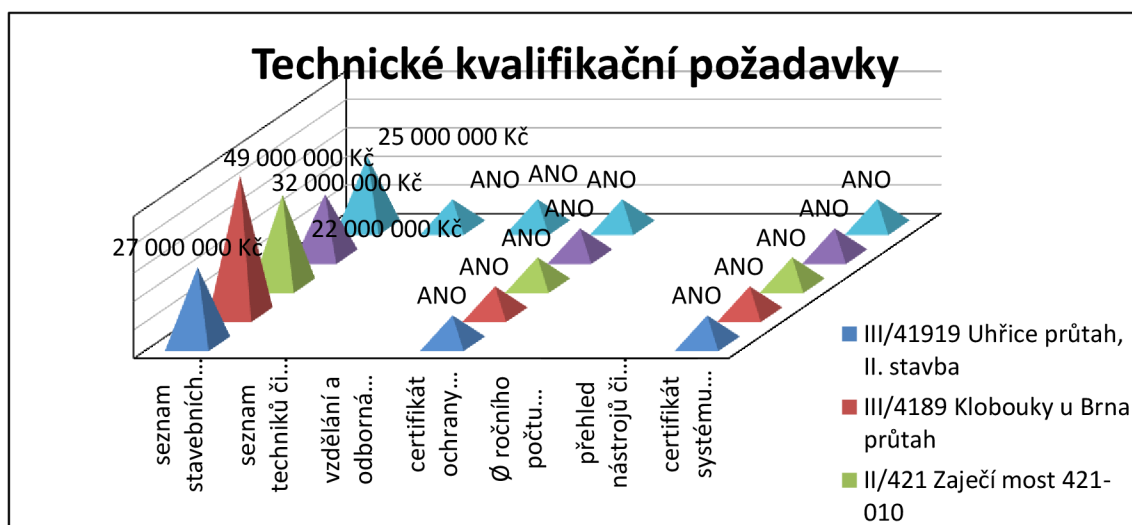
Technické kvalifikační požadavky

49 000 000 Kč
25 000 000 Kč
32 000 000 Kč
27 000 000 Kč
22 000 000 Kč

ANO ANO ANO
ANO
ANO
ANO
ANO

ANO
ANO
ANO
ANO
ANO

seznam stavebních…
seznam techniků či…
vzdělání a odborná…
certifikát ochrany…
Ø ročního počtu…
přehled nástrojů či…
certifikát systému…

III/41919 Uhřice průtah, II. stavba
III/4189 Klobouky u Brna průtah
II/421 Zaječí most 421-010